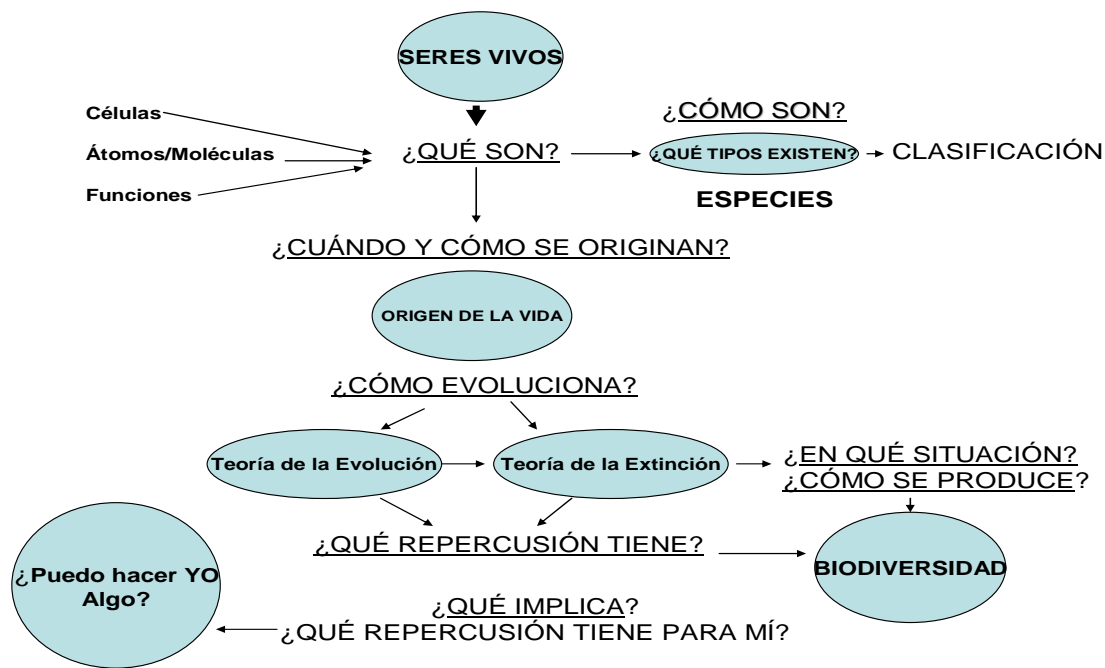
SERES VIVOS

Células
Átomos/Moléculas
Funciones

¿QUÉ SON?

¿CÓMO SON?
¿QUÉ TIPOS EXISTEN?
CLASIFICACIÓN
ESPECIES

¿CUÁNDO Y CÓMO SE ORIGINAN?

ORIGEN DE LA VIDA

¿CÓMO EVOLUCIONA?

Teoría de la Evolución
Teoría de la Extinción

¿EN QUÉ SITUACIÓN?
¿CÓMO SE PRODUCE?

¿QUÉ REPERCUSIÓN TIENE?

BIODIVERSIDAD

¿Puedo hacer YO Algo?

¿QUÉ IMPLICA?
¿QUÉ REPERCUSIÓN TIENE PARA MÍ?